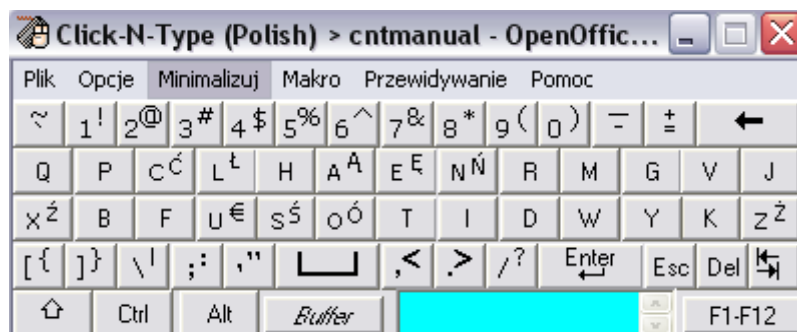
Click-N-Type (Polish) > cntmanual - OpenOffic...

Plik Opcje Minimalizuj Makro Przewidywanie Pomoc

~ 1! 2@ 3# 4$ 5% 6^ 7& 8* 9( 0) – ± ←

Q P CĆ LŁ H AĄ EĘ NŃ R M G V J

XŹ B F U€ SŚ OÓ T I D W Y K ZŻ

[{ ]} \| ;: ," ,< > /? Enter Esc Del

Ctrl Alt Buffer F1-F12